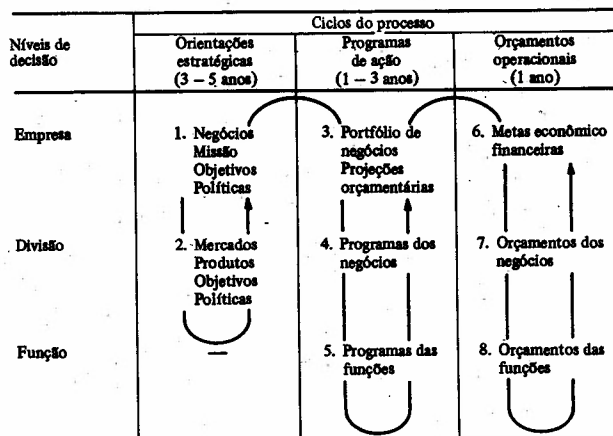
| Níveis de decisão | Ciclos do processo: Orientações estratégicas (3 – 5 anos) | Ciclos do processo: Programas de ação (1 – 3 anos) | Ciclos do processo: Orçamentos operacionais (1 ano) |
|---|---|---|---|
| Empresa | 1. Negócios Missão Objetivos Políticas | 3. Portfólio de negócios Projeções orçamentárias | 6. Metas econômico financeiras |
| Divisão | 2. Mercados Produtos Objetivos Políticas | 4. Programas dos negócios | 7. Orçamentos dos negócios |
| Função | — | 5. Programas das funções | 8. Orçamentos das funções |